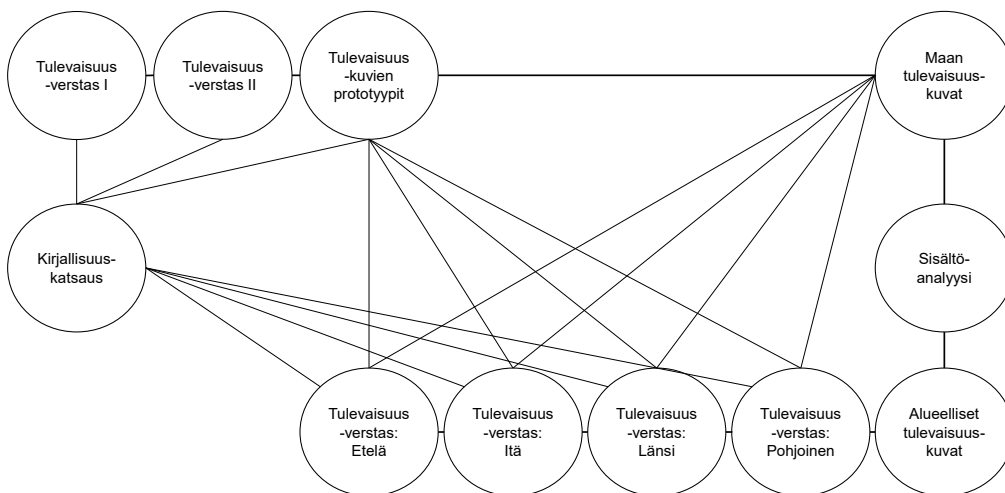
Tulevaisuus -verstas I

Tulevaisuus -verstas II

Tulevaisuus -kuvien prototyypit

Maan tulevaisuus-kuvat

Kirjallisuus-katsaus

Sisältö-analyysi

Tulevaisuus -verstas: Etelä

Tulevaisuus -verstas: Itä

Tulevaisuus -verstas: Länsi

Tulevaisuus -verstas: Pohjoinen

Alueelliset tulevaisuus-kuvat